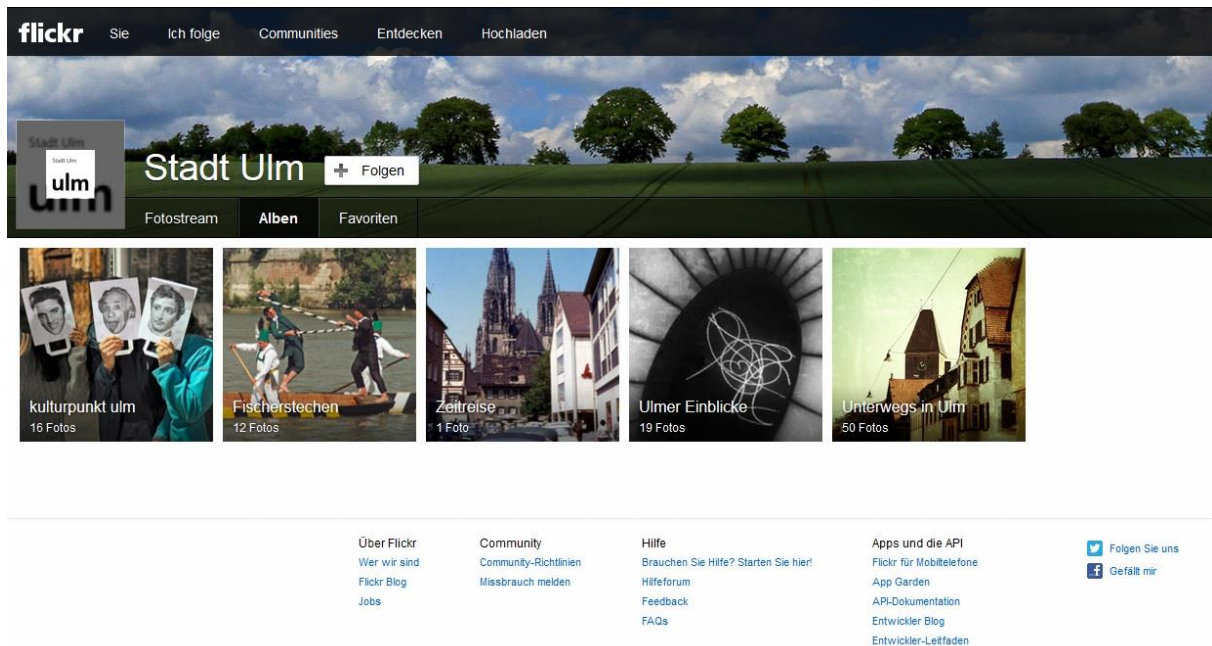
flickr Sie Ich folge Communities Entdecken Hochladen

Stadt Ulm
ulm
Stadt Ulm

Folgen

Fotostream Alben Favoriten

kulturpunkt ulm
16 Fotos

Fischerstechen
12 Fotos

Zeitreise
1 Foto

Ulmer Einblicke
19 Fotos

Unterwegs in Ulm
50 Fotos

Über Flickr
Wer wir sind
Flickr Blog
Jobs

Community
Community-Richtlinien
Missbrauch melden

Hilfe
Brauchen Sie Hilfe? Starten Sie hier!
Hilfeforum
Feedback
FAQs

Apps und die API
Flickr für Mobiltelefone
App Garden
API-Dokumentation
Entwickler Blog
Entwickler-Leitfaden

Folgen Sie uns
Gefällt mir